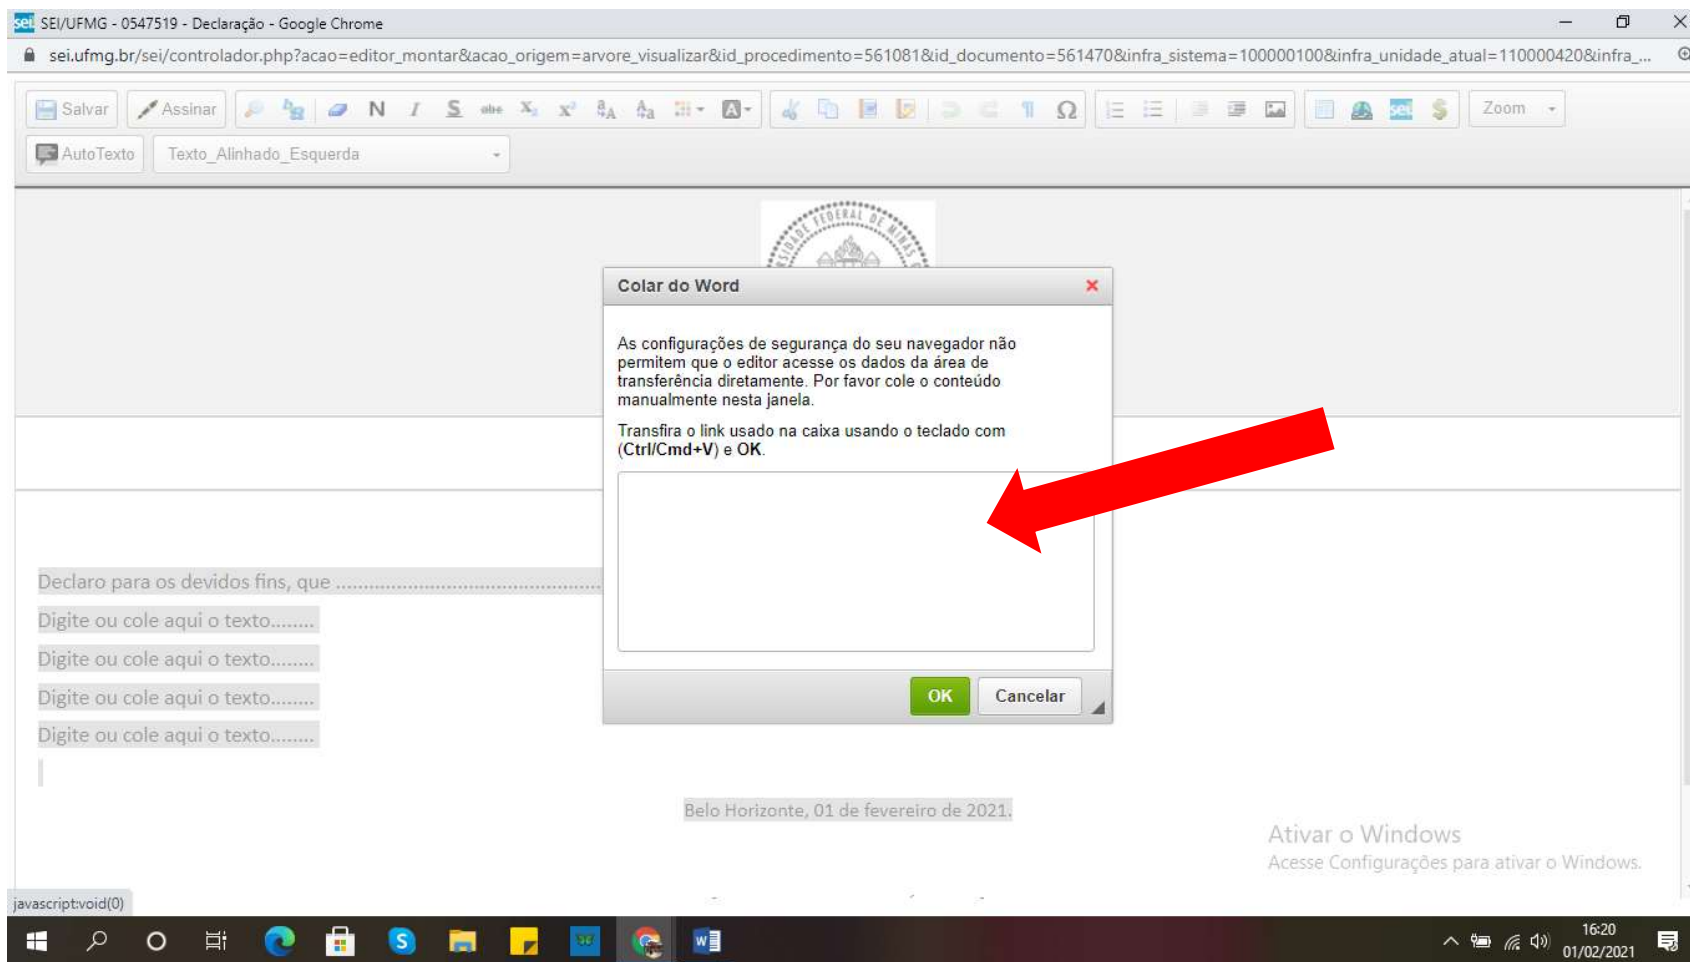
SEI/UFMG - 0547519 - Declaração - Google Chrome

sei.ufmg.br/sei/controlador.php?acao=editor_montar&acao_origem=arvore_visualizar&id_procedimento=561081&id_documento=561470&infra_sistema=100000100&infra_unidade_atual=110000420&infra_...

Salvar Assinar N I S abc Ω Zoom

AutoTexto Texto_Alinhado_Esquerda

Colar do Word

As configurações de segurança do seu navegador não permitem que o editor acesse os dados da área de transferência diretamente. Por favor cole o conteúdo manualmente nesta janela.

Transfira o link usado na caixa usando o teclado com (**Ctrl/Cmd+V**) e **OK**.

OK Cancelar

Declaro para os devidos fins, que ......................................

Digite ou cole aqui o texto........

Digite ou cole aqui o texto........

Digite ou cole aqui o texto........

Digite ou cole aqui o texto........

Belo Horizonte, 01 de fevereiro de 2021.

Ativar o Windows
Acesse Configurações para ativar o Windows.

javascript:void(0)

16:20
01/02/2021